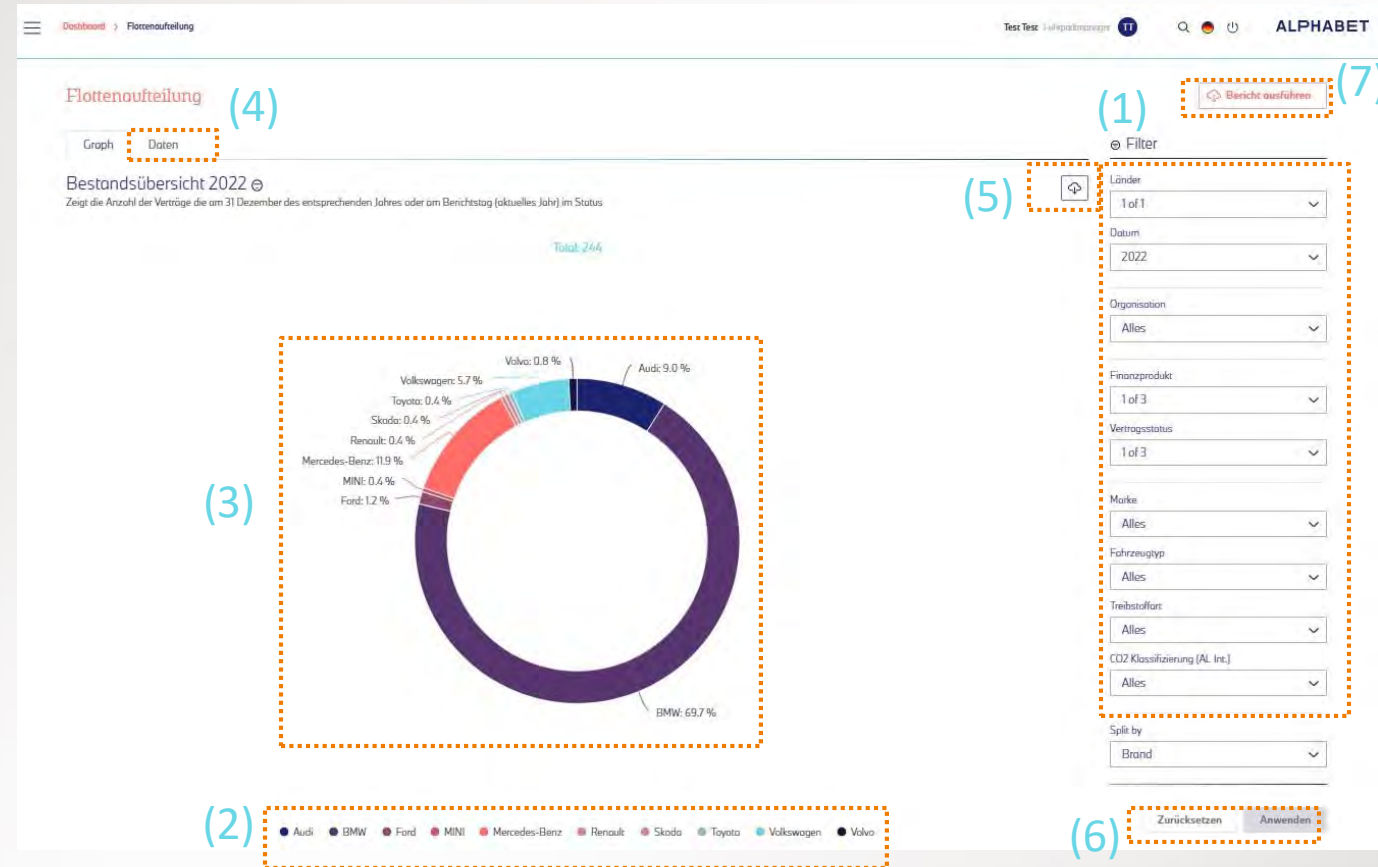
Dashboard > Flottenaufteilung

Test Test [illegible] TT

ALPHABET

Flottenaufteilung (4)

(7) Bericht ausführen

(1) ⊖ Filter

Graph Daten

Bestandsübersicht 2022 ⊖

Zeigt die Anzahl der Verträge die am 31 Dezember des entsprechenden Jahres oder am Berichtstag (aktuelles Jahr) im Status

(5)

Total: 244

(3)

Volvo: 0.8 %
Audi: 9.0 %
Volkswagen: 5.7 %
Toyota: 0.4 %
Skoda: 0.4 %
Renault: 0.4 %
Mercedes-Benz: 11.9 %
MINI: 0.4 %
Ford: 1.2 %
BMW: 69.7 %

(2) Audi BMW Ford MINI Mercedes-Benz Renault Skoda Toyota Volkswagen Volvo

Länder
1 of 1
Datum
2022
Organisation
Alles
Finanzprodukt
1 of 3
Vertragsstatus
1 of 3
Marke
Alles
Fahrzeugtyp
Alles
Treibstoffart
Alles
CO2 Klassifizierung (AL Int.)
Alles
Split by
Brand

(6) Zurücksetzen Anwenden